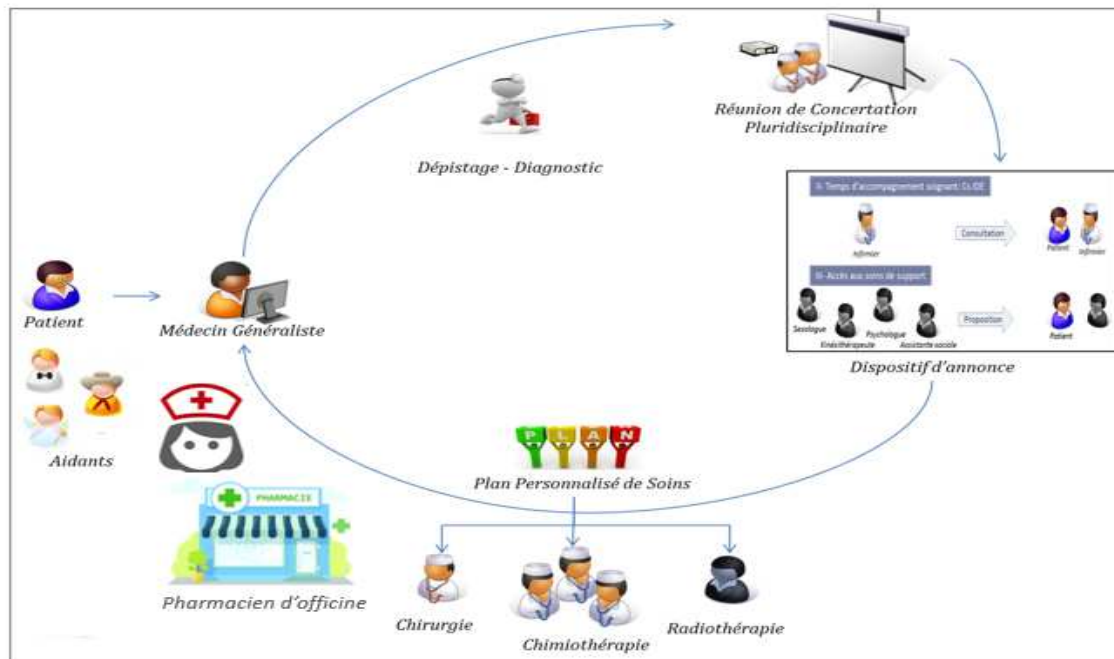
Réunion de Concertation Pluridisciplinaire

Dépistage - Diagnostic

II- Temps d'accompagnement soignant: Ca.IDE

Infirmier

Consultation

Patient

Infirmier

III- Accès aux soins de support

Sexologue

Kinésithérapeute

Psychologue

Assistante sociale

Proposition

Patient

Dispositif d'annonce

Patient

Médecin Généraliste

Aidants

PLAN

Plan Personnalisé de Soins

PHARMACIE

Pharmacien d'officine

Chirurgie

Chimiothérapie

Radiothérapie